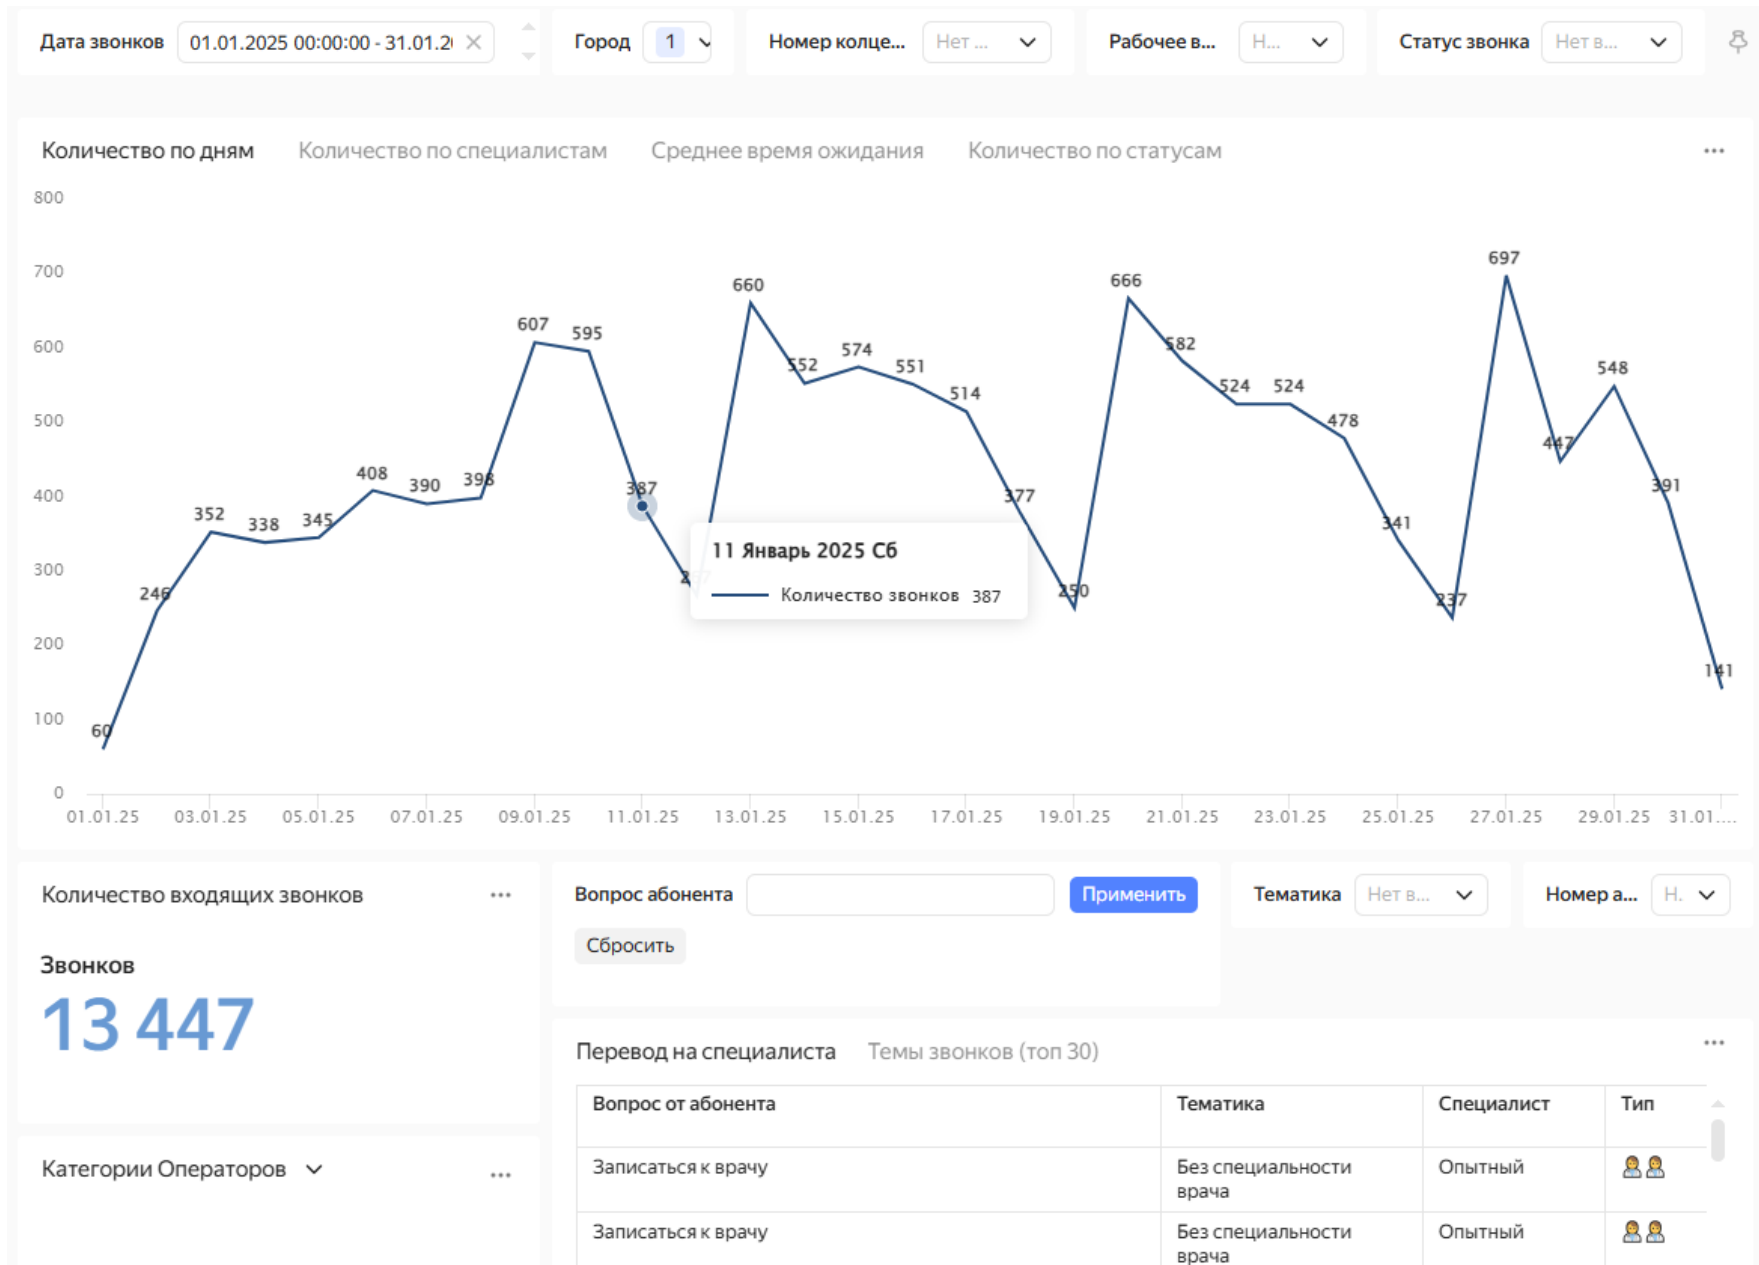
Дата звонков 01.01.2025 00:00:00 - 31.01.2 Город 1 Номер колце... Нет ... Рабочее в... Н... Статус звонка Нет в...

Количество по дням Количество по специалистам Среднее время ожидания Количество по статусам ...

800
700
600
500
400
300
200
100
0

60 246 352 338 345 408 390 398 607 595 387 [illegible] 660 552 574 551 514 377 250 666 582 524 524 478 341 237 697 447 548 391 141

11 Январь 2025 Сб
Количество звонков 387

01.01.25 03.01.25 05.01.25 07.01.25 09.01.25 11.01.25 13.01.25 15.01.25 17.01.25 19.01.25 21.01.25 23.01.25 25.01.25 27.01.25 29.01.25 31.01....

Количество входящих звонков ...

Звонков
13 447

Вопрос абонента Применить Сбросить

Тематика Нет в... Номер а... Н.

Перевод на специалиста Темы звонков (топ 30) ...

| Вопрос от абонента | Тематика | Специалист | Тип |
|---|---|---|---|
| Записаться к врачу | Без специальности врача | Опытный | |
| Записаться к врачу | Без специальности врача | Опытный | |

Категории Операторов ...